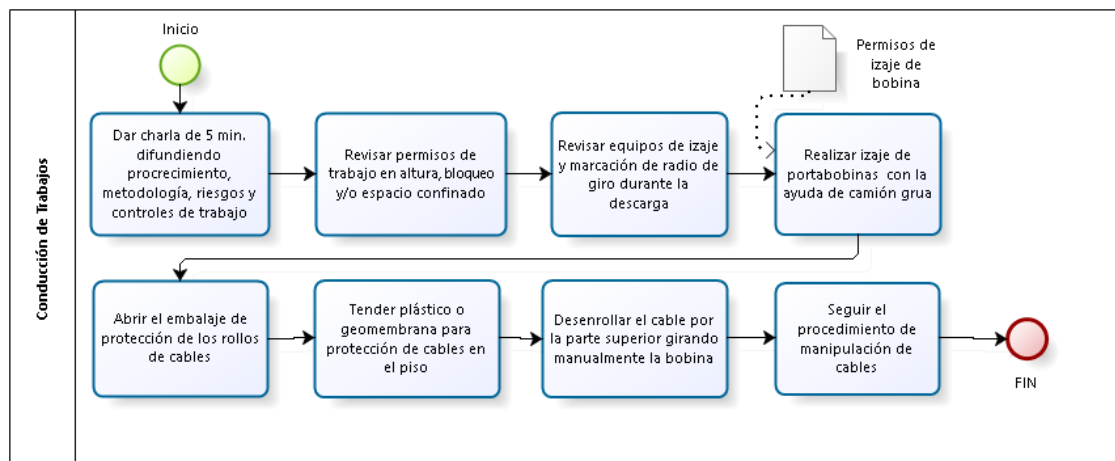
Conducción de Trabajos

Inicio

Dar charla de 5 min. difundiendo procrecimiento, metodología, riesgos y controles de trabajo

Revisar permisos de trabajo en altura, bloqueo y/o espacio confinado

Revisar equipos de izaje y marcación de radio de giro durante la descarga

Permisos de izaje de bobina

Realizar izaje de portabobinas con la ayuda de camión grua

Abrir el embalaje de protección de los rollos de cables

Tender plástico o geomembrana para protección de cables en el piso

Desenrollar el cable por la parte superior girando manualmente la bobina

Seguir el procedimiento de manipulación de cables

FIN